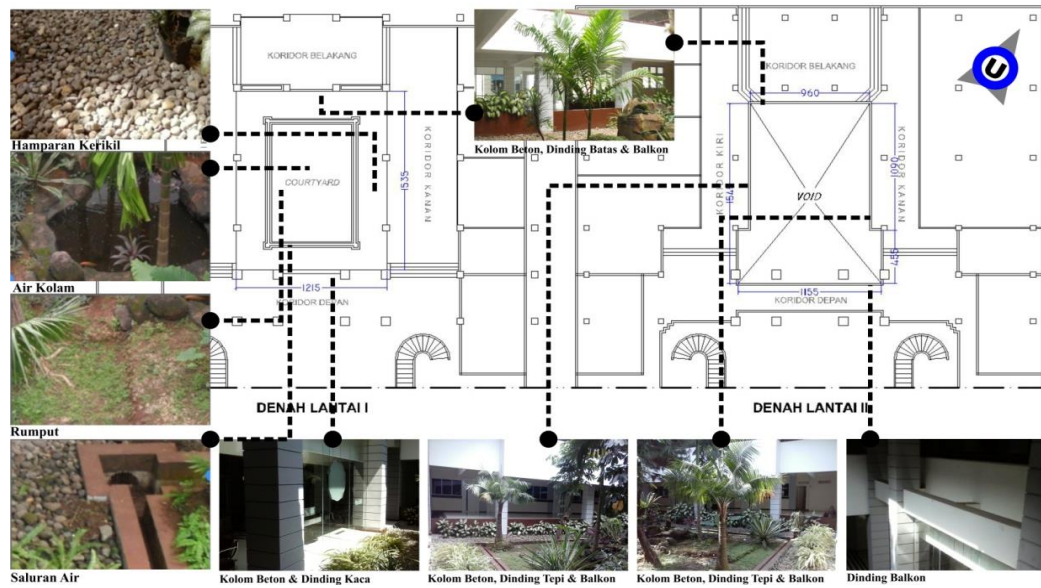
Hamparan Kerikil

Air Kolam

Rumput

Saluran Air

KORIDOR BELAKANG

COURTYARD

KORIDOR KANAN

1535

1215

KORIDOR DEPAN

DENAH LANTAI I

Kolom Beton, Dinding Batas & Balkon

KORIDOR BELAKANG

960

KORIDOR KIRI

164

VOID

1090

KORIDOR KANAN

455

1155

KORIDOR DEPAN

DENAH LANTAI II

U

Kolom Beton & Dinding Kaca

Kolom Beton, Dinding Tepi & Balkon

Kolom Beton, Dinding Tepi & Balkon

Dinding Balkon